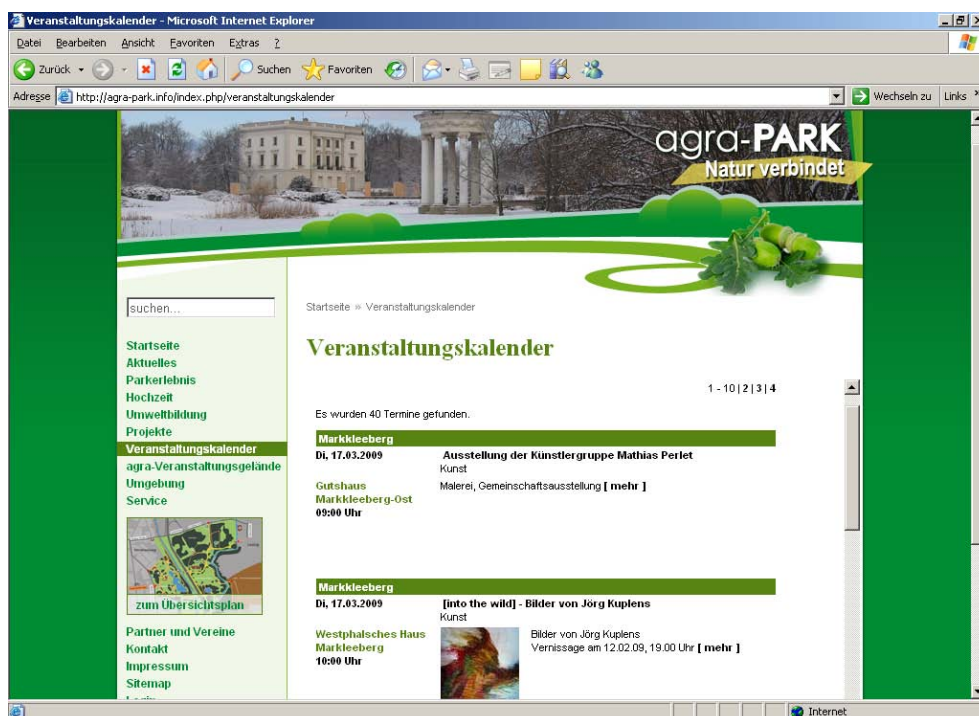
Veranstaltungskalender - Microsoft Internet Explorer

Datei Bearbeiten Ansicht Favoriten Extras ?

Zurück Suchen Favoriten

Adresse http://agra-park.info/index.php/veranstaltungskalender Wechseln zu Links

agra-PARK
Natur verbindet

suchen...

Startseite
Aktuelles
Parkerlebnis
Hochzeit
Umweltbildung
Projekte
Veranstaltungskalender
agra-Veranstaltungsgelände
Umgebung
Service

zum Übersichtsplan

Partner und Vereine
Kontakt
Impressum
Sitemap

Startseite » Veranstaltungskalender

Veranstaltungskalender

1 - 10 | 2 | 3 | 4

Es wurden 40 Termine gefunden.

Markkleeberg
Di, 17.03.2009
Ausstellung der Künstlergruppe Mathias Perlet
Kunst
Gutshaus Markkleeberg-Ost
09:00 Uhr
Malerei, Gemeinschaftsausstellung [ mehr ]

Markkleeberg
Di, 17.03.2009
[into the wild] - Bilder von Jörg Kuplens
Kunst
Westphalsches Haus Markkleeberg
10:00 Uhr
Bilder von Jörg Kuplens
Vernissage am 12.02.09, 19.00 Uhr [ mehr ]

Internet